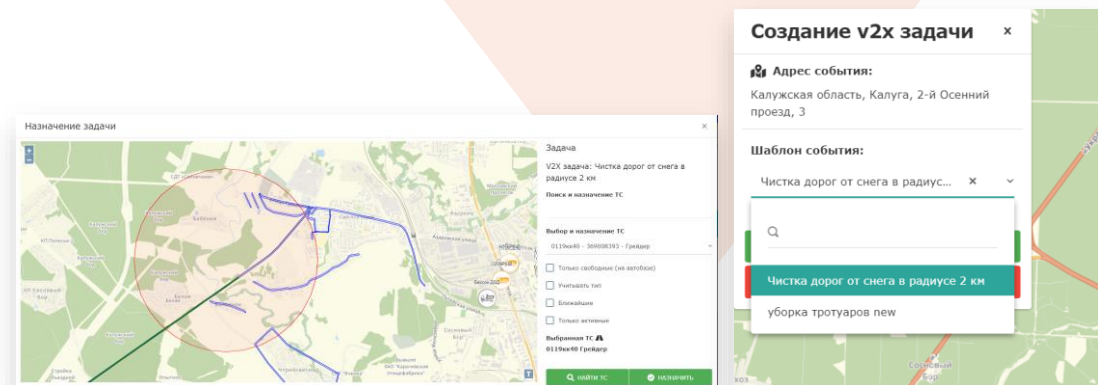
Назначение задачи

×

Задача

V2X задача: Чистка дорог от снега в радиусе 2 км

Поиск и назначение ТС

Выбор и назначение ТС

0119кк40 - 369008393 - Грейдер

Только свободные (не автобусы)

Учитывать тип

Ближайшие

Только активные

Выбранная ТС

0119кк40 Грейдер

НАЙТИ ТС

НАЗНАЧИТЬ

Создание v2x задачи

×

Адрес события:

Калужская область, Калуга, 2-й Осенний проезд, 3

Шаблон события:

Чистка дорог от снега в радиус...

×

Чистка дорог от снега в радиусе 2 км

уборка тротуаров new